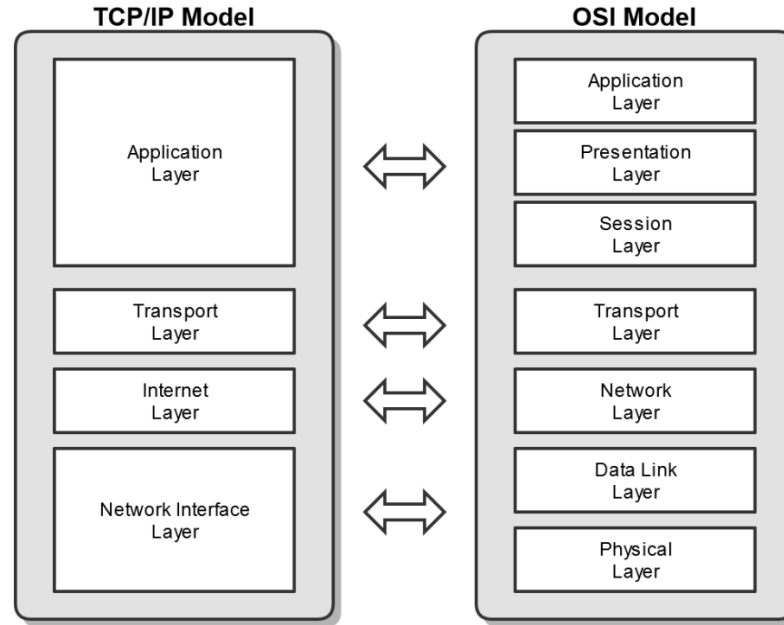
TCP/IP Model

Application Layer

Transport Layer

Internet Layer

Network Interface Layer

OSI Model

Application Layer

Presentation Layer

Session Layer

Transport Layer

Network Layer

Data Link Layer

Physical Layer